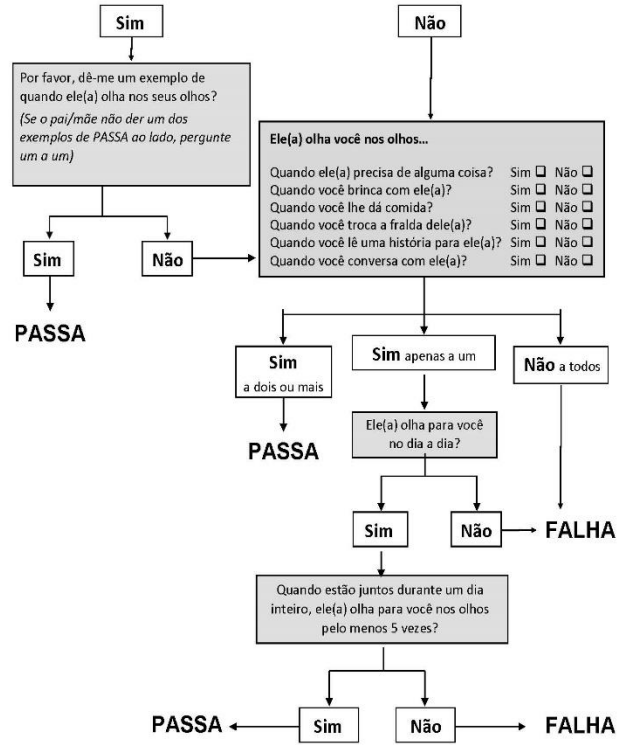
Sim

Não

Por favor, dê-me um exemplo de quando ele(a) olha nos seus olhos?

(Se o pai/mãe não der um dos exemplos de PASSA ao lado, pergunte um a um)

Ele(a) olha você nos olhos...

Quando ele(a) precisa de alguma coisa? Sim ☐ Não ☐
Quando você brinca com ele(a)? Sim ☐ Não ☐
Quando você lhe dá comida? Sim ☐ Não ☐
Quando você troca a fralda dele(a)? Sim ☐ Não ☐
Quando você lê uma história para ele(a)? Sim ☐ Não ☐
Quando você conversa com ele(a)? Sim ☐ Não ☐

Sim

Não

PASSA

Sim a dois ou mais

Sim apenas a um

Não a todos

PASSA

Ele(a) olha para você no dia a dia?

Sim

Não

FALHA

Quando estão juntos durante um dia inteiro, ele(a) olha para você nos olhos pelo menos 5 vezes?

PASSA

Sim

Não

FALHA